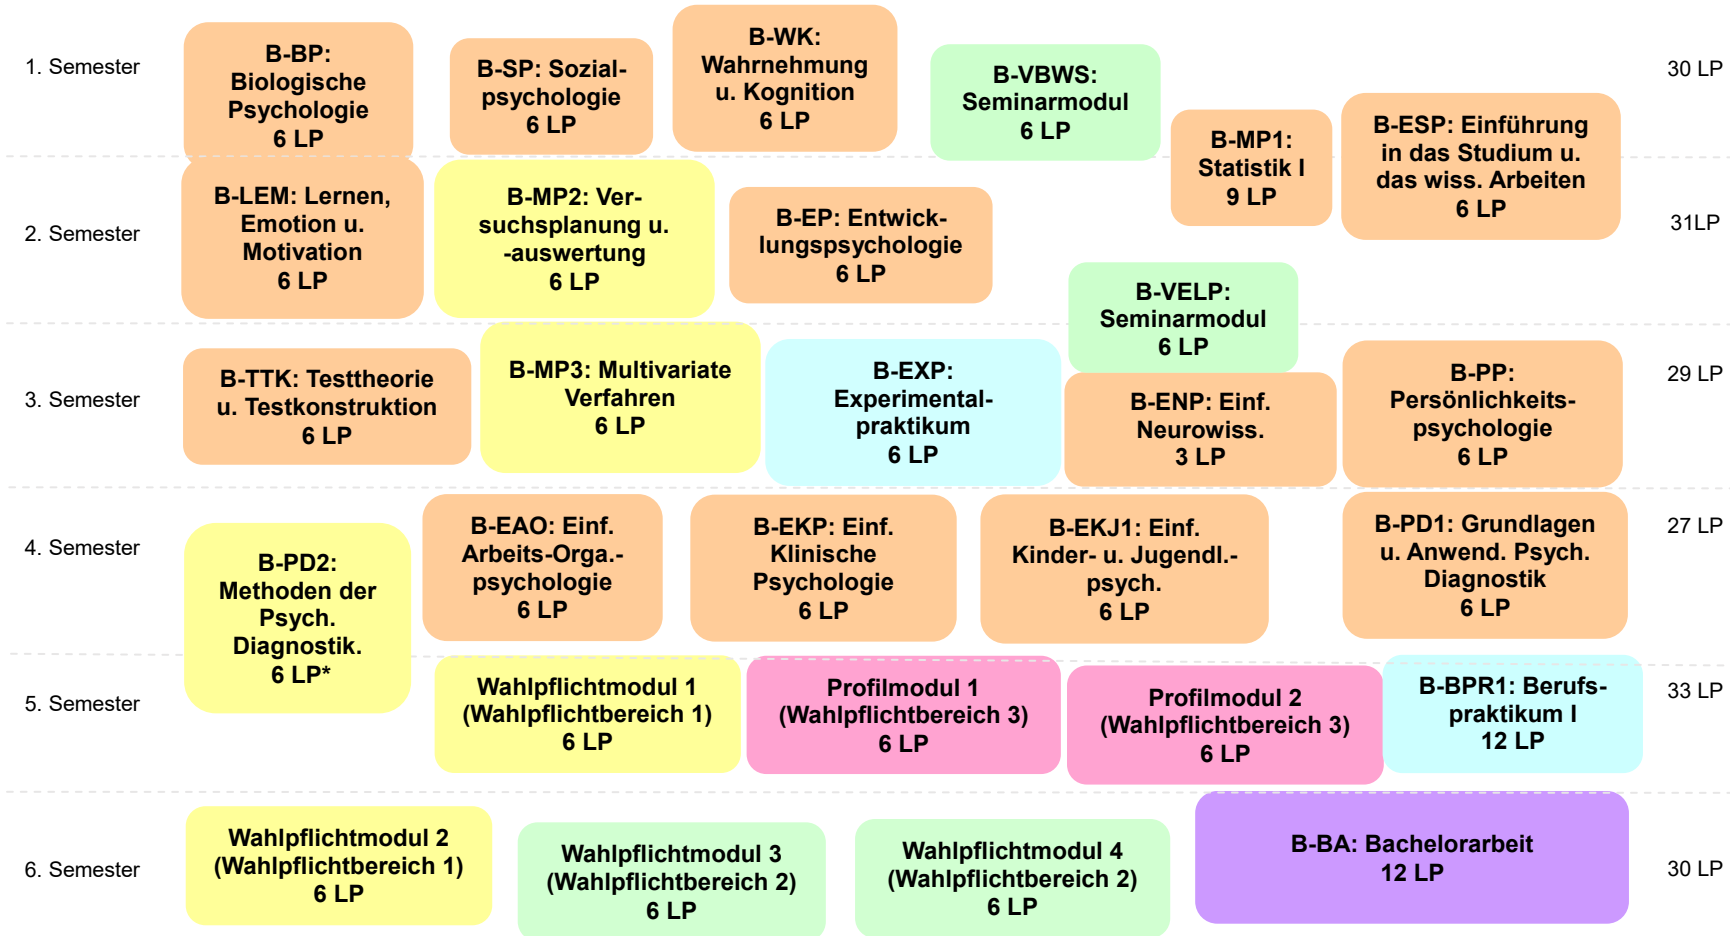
1. Semester

B-BP: Biologische Psychologie 6 LP

B-SP: Sozialpsychologie 6 LP

B-WK: Wahrnehmung u. Kognition 6 LP

B-VBWS: Seminarmodul 6 LP

B-MP1: Statistik I 9 LP

B-ESP: Einführung in das Studium u. das wiss. Arbeiten 6 LP

30 LP

2. Semester

B-LEM: Lernen, Emotion u. Motivation 6 LP

B-MP2: Versuchsplanung u. -auswertung 6 LP

B-EP: Entwicklungspsychologie 6 LP

31LP

B-VELP: Seminarmodul 6 LP

3. Semester

B-TTK: Testtheorie u. Testkonstruktion 6 LP

B-MP3: Multivariate Verfahren 6 LP

B-EXP: Experimentalpraktikum 6 LP

B-ENP: Einf. Neurowiss. 3 LP

B-PP: Persönlichkeitspsychologie 6 LP

29 LP

4. Semester

B-PD2: Methoden der Psych. Diagnostik. 6 LP*

B-EAO: Einf. Arbeits-Orga.-psychologie 6 LP

B-EKP: Einf. Klinische Psychologie 6 LP

B-EKJ1: Einf. Kinder- u. Jugendl.-psych. 6 LP

B-PD1: Grundlagen u. Anwend. Psych. Diagnostik 6 LP

27 LP

5. Semester

Wahlpflichtmodul 1 (Wahlpflichtbereich 1) 6 LP

Profilmodul 1 (Wahlpflichtbereich 3) 6 LP

Profilmodul 2 (Wahlpflichtbereich 3) 6 LP

B-BPR1: Berufspraktikum I 12 LP

33 LP

6. Semester

Wahlpflichtmodul 2 (Wahlpflichtbereich 1) 6 LP

Wahlpflichtmodul 3 (Wahlpflichtbereich 2) 6 LP

Wahlpflichtmodul 4 (Wahlpflichtbereich 2) 6 LP

B-BA: Bachelorarbeit 12 LP

30 LP